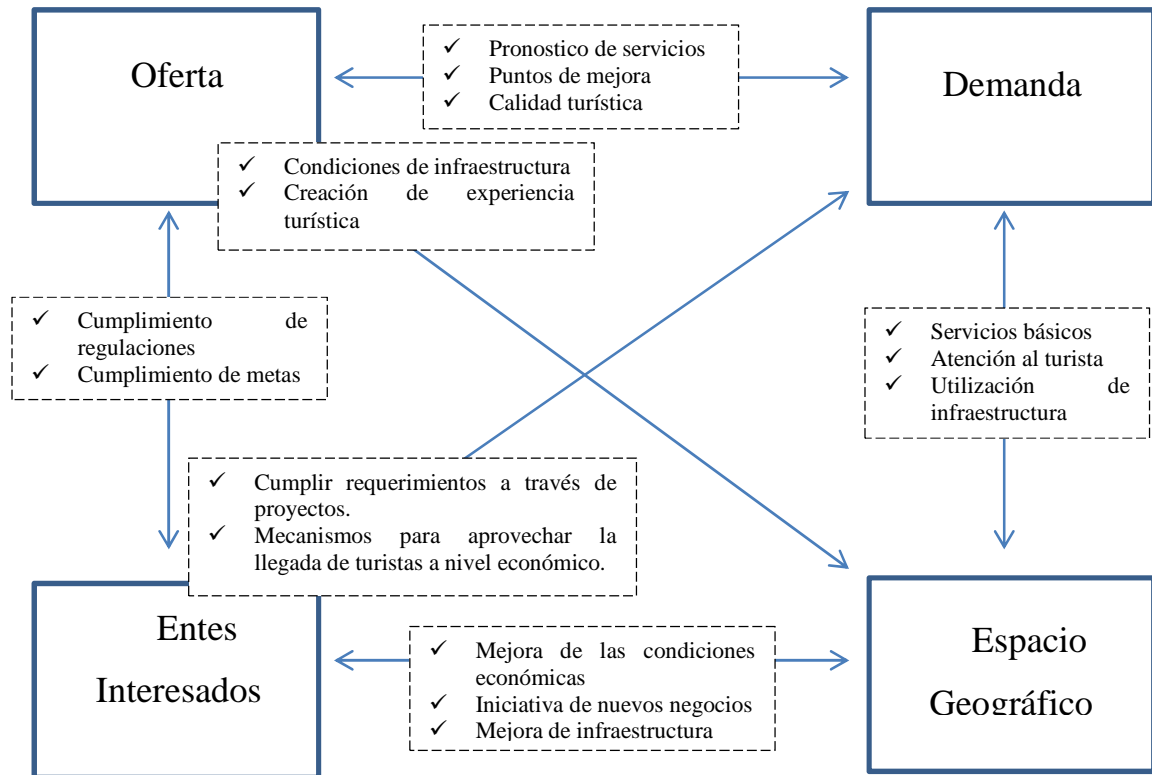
Oferta

✓ Pronostico de servicios
✓ Puntos de mejora
✓ Calidad turística

Demanda

✓ Condiciones de infraestructura
✓ Creación de experiencia turística

✓ Cumplimiento de regulaciones
✓ Cumplimiento de metas

✓ Servicios básicos
✓ Atención al turista
✓ Utilización de infraestructura

✓ Cumplir requerimientos a través de proyectos.
✓ Mecanismos para aprovechar la llegada de turistas a nivel económico.

Entes Interesados

✓ Mejora de las condiciones económicas
✓ Iniciativa de nuevos negocios
✓ Mejora de infraestructura

Espacio Geográfico